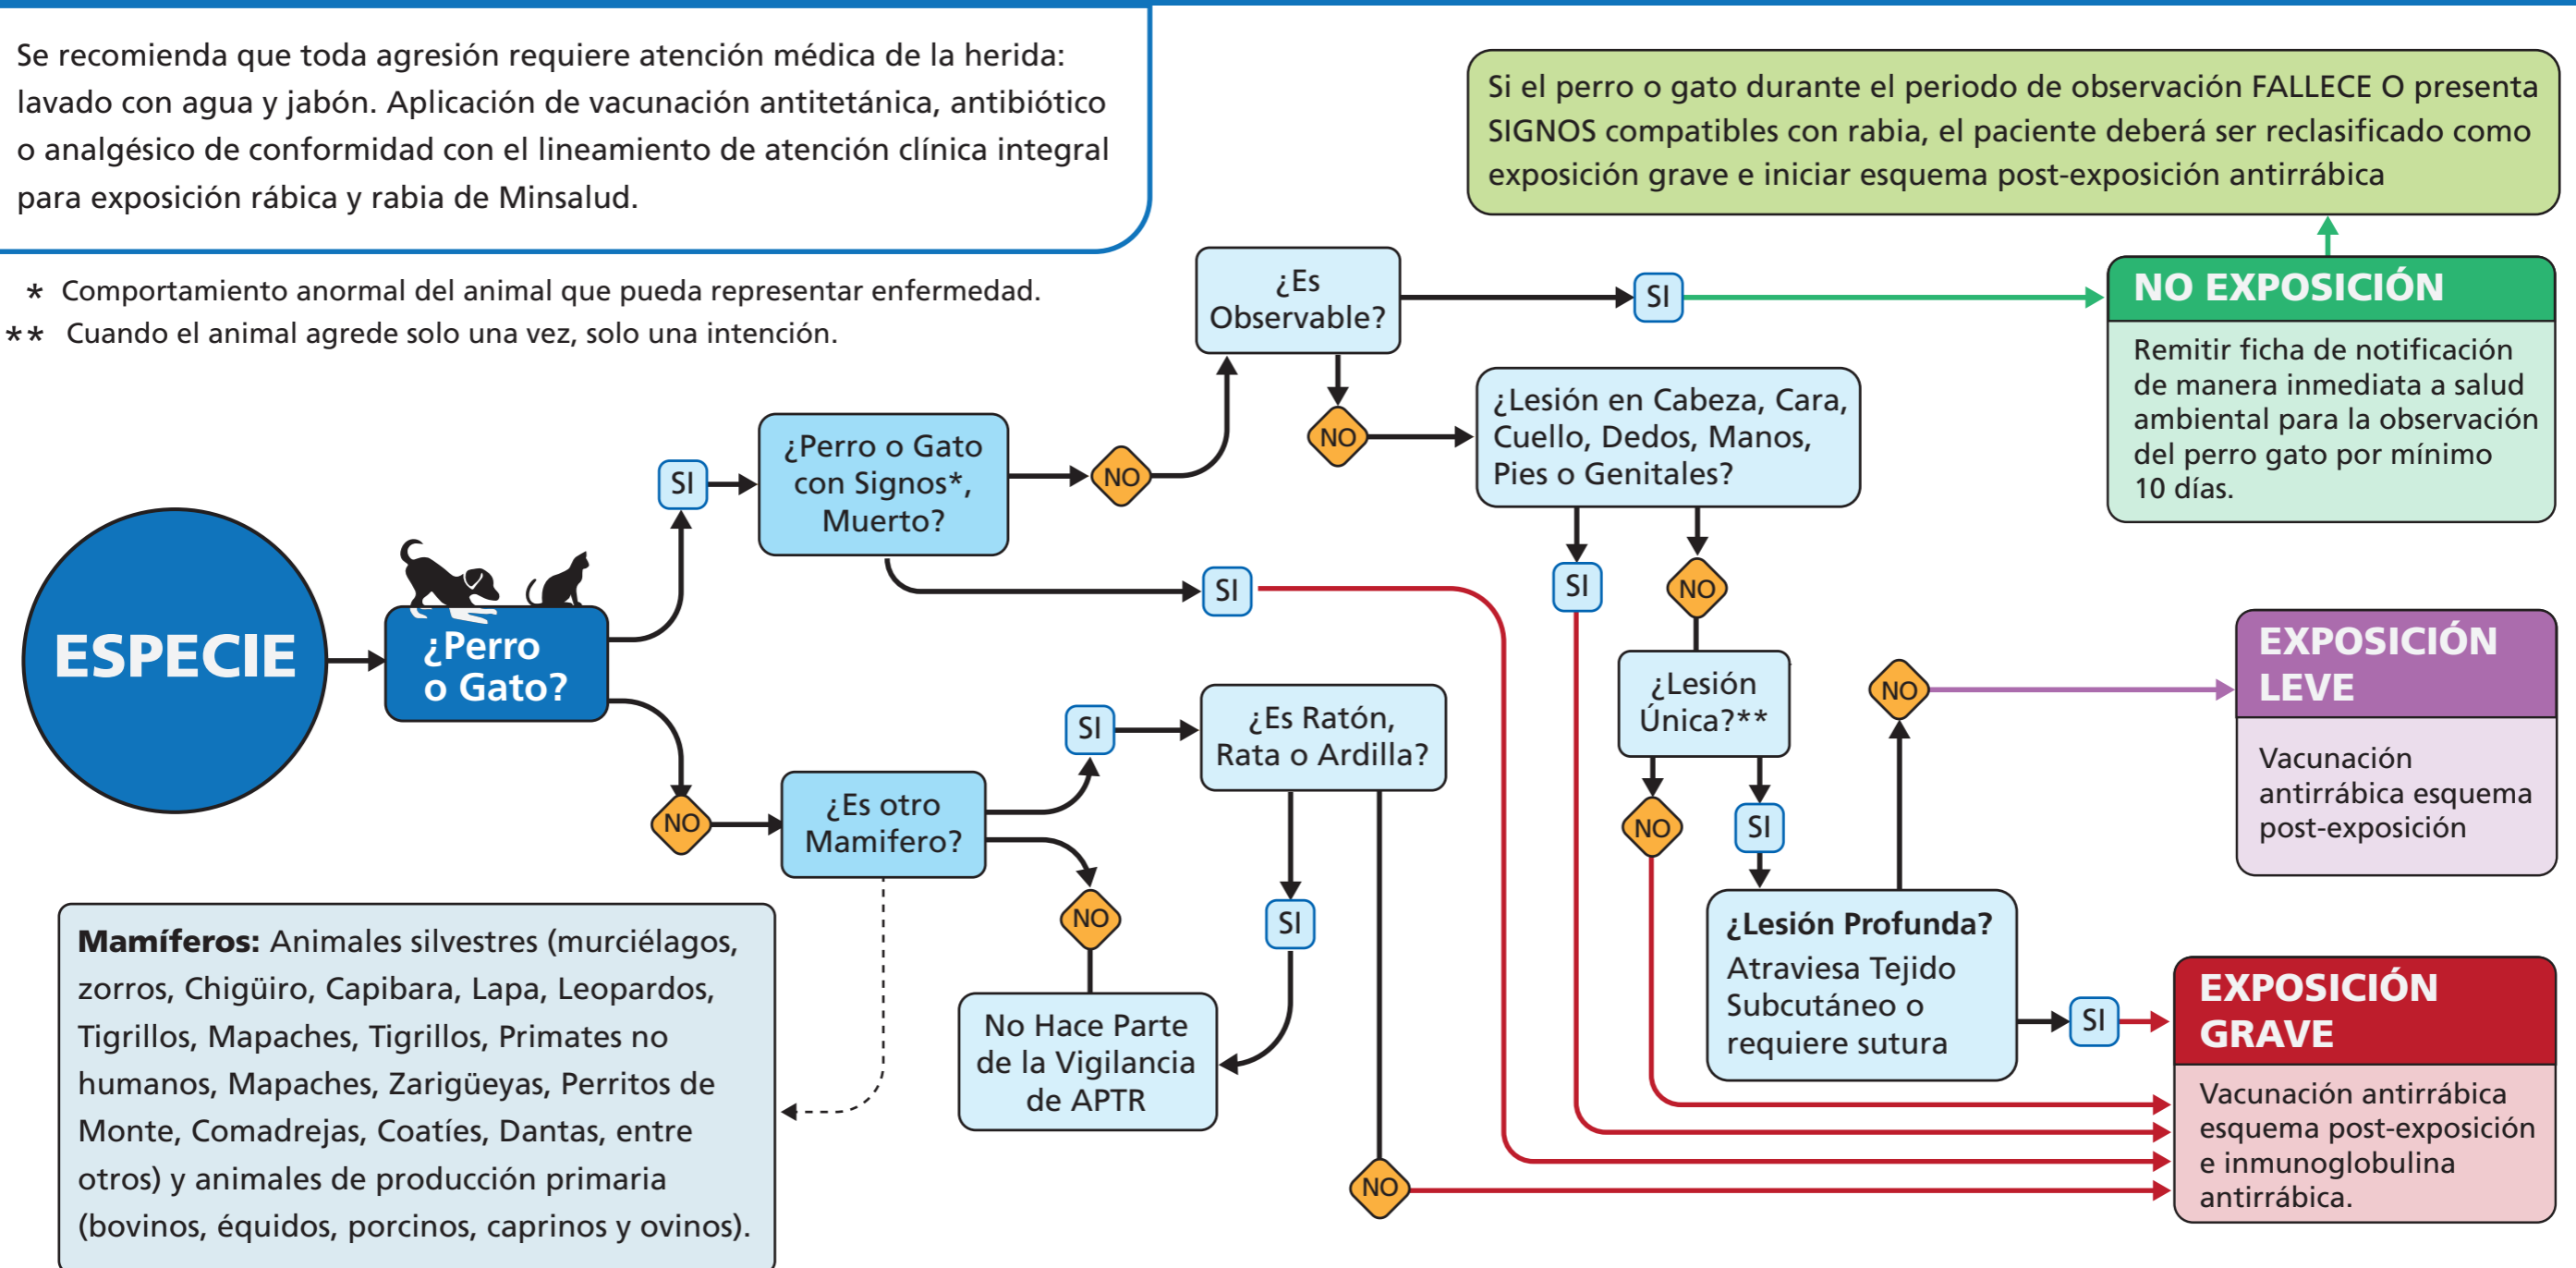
Se recomienda que toda agresión requiere atención médica de la herida: lavado con agua y jabón. Aplicación de vacunación antitetánica, antibiótico o analgésico de conformidad con el lineamiento de atención clínica integral para exposición rábica y rabia de Minsalud.

* Comportamiento anormal del animal que pueda representar enfermedad.
** Cuando el animal agrede solo una vez, solo una intención.

Si el perro o gato durante el periodo de observación FALLECE O presenta SIGNOS compatibles con rabia, el paciente deberá ser reclasificado como exposición grave e iniciar esquema post-exposición antirrábica

ESPECIE

¿Perro o Gato?

SI

¿Perro o Gato con Signos*, Muerto?

NO

¿Es Observable?

SI

NO EXPOSICIÓN

Remitir ficha de notificación de manera inmediata a salud ambiental para la observación del perro gato por mínimo 10 días.

NO

¿Lesión en Cabeza, Cara, Cuello, Dedos, Manos, Pies o Genitales?

SI

SI

NO

¿Lesión Única?**

NO

SI

¿Lesión Profunda? Atraviesa Tejido Subcutáneo o requiere sutura

NO

EXPOSICIÓN LEVE

Vacunación antirrábica esquema post-exposición

SI

EXPOSICIÓN GRAVE

Vacunación antirrábica esquema post-exposición e inmunoglobulina antirrábica.

NO

¿Es otro Mamifero?

SI

¿Es Ratón, Rata o Ardilla?

SI

NO

No Hace Parte de la Vigilancia de APTR

NO

Mamíferos: Animales silvestres (murciélagos, zorros, Chigüiro, Capibara, Lapa, Leopardos, Tigrillos, Mapaches, Tigrillos, Primates no humanos, Mapaches, Zarigüeyas, Perritos de Monte, Comadrejas, Coatíes, Dantas, entre otros) y animales de producción primaria (bovinos, équidos, porcinos, caprinos y ovinos).